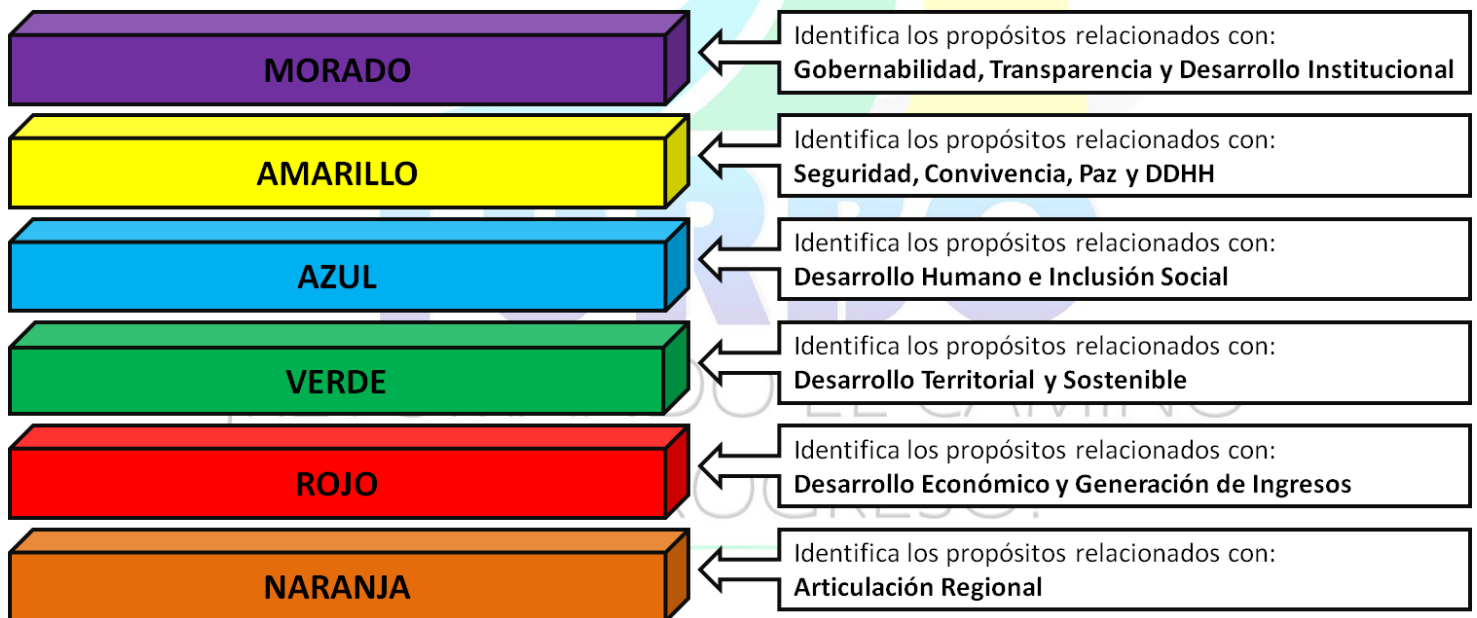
MORADO
Identifica los propósitos relacionados con:
Gobernabilidad, Transparencia y Desarrollo Institucional

AMARILLO
Identifica los propósitos relacionados con:
Seguridad, Convivencia, Paz y DDHH

AZUL
Identifica los propósitos relacionados con:
Desarrollo Humano e Inclusión Social

VERDE
Identifica los propósitos relacionados con:
Desarrollo Territorial y Sostenible

ROJO
Identifica los propósitos relacionados con:
Desarrollo Económico y Generación de Ingresos

NARANJA
Identifica los propósitos relacionados con:
Articulación Regional